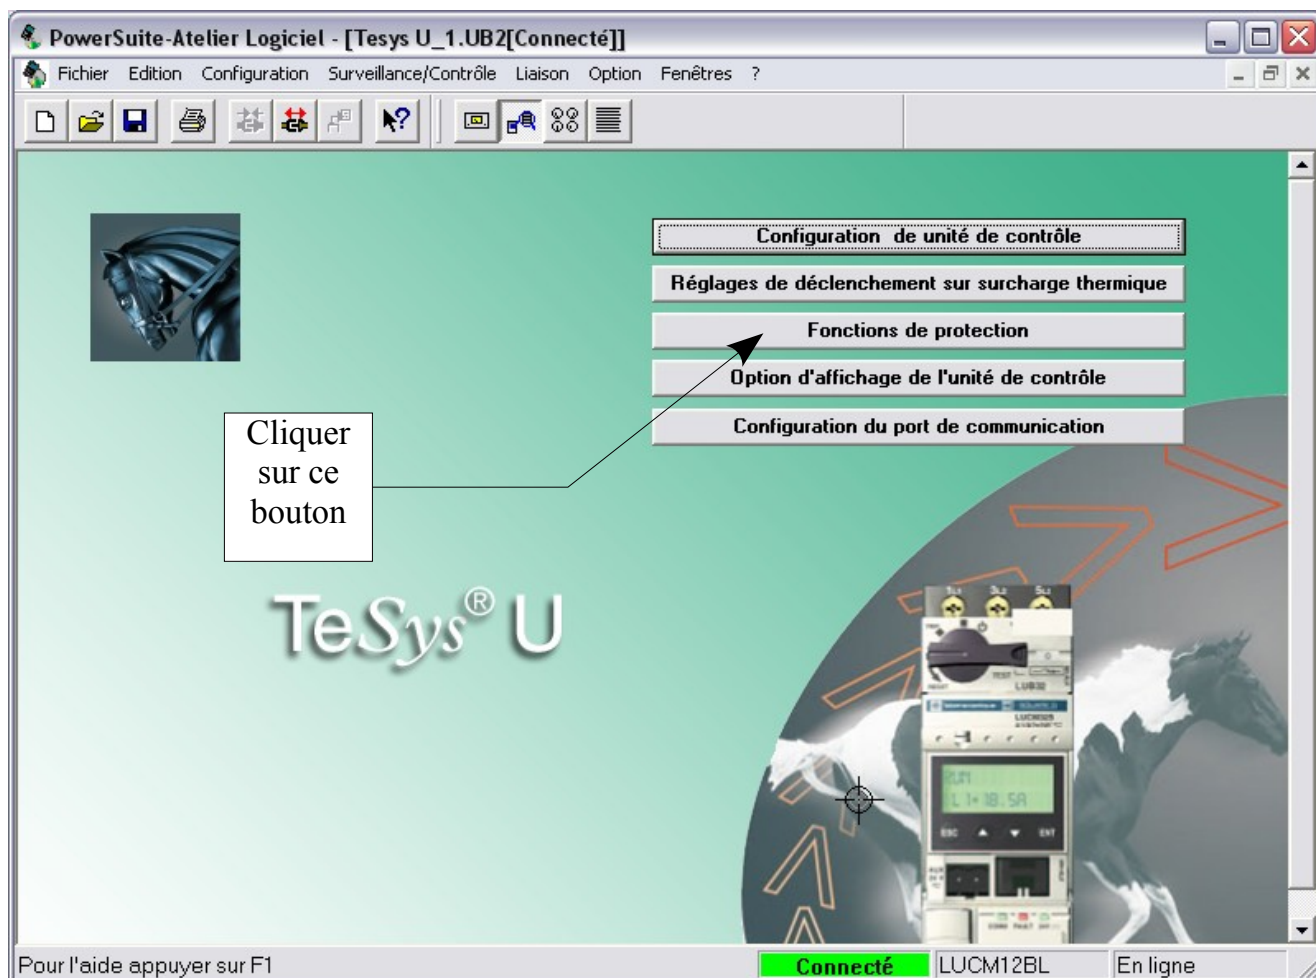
PowerSuite-Atelier Logiciel - [Tesys U_1.UB2[Connecté]]

Fichier Edition Configuration Surveillance/Contrôle Liaison Option Fenêtres ?

Configuration de unité de contrôle

Réglages de déclenchement sur surcharge thermique

Fonctions de protection

Option d'affichage de l'unité de contrôle

Configuration du port de communication

Cliquer sur ce bouton

TeSys® U

1L1 3L2 5L3

TEST

LUB32

LUCM12BL

RUN
L1=18.5A

ESC ▲ ▼ ENT

Pour l'aide appuyer sur F1

Connecté

LUCM12BL

En ligne